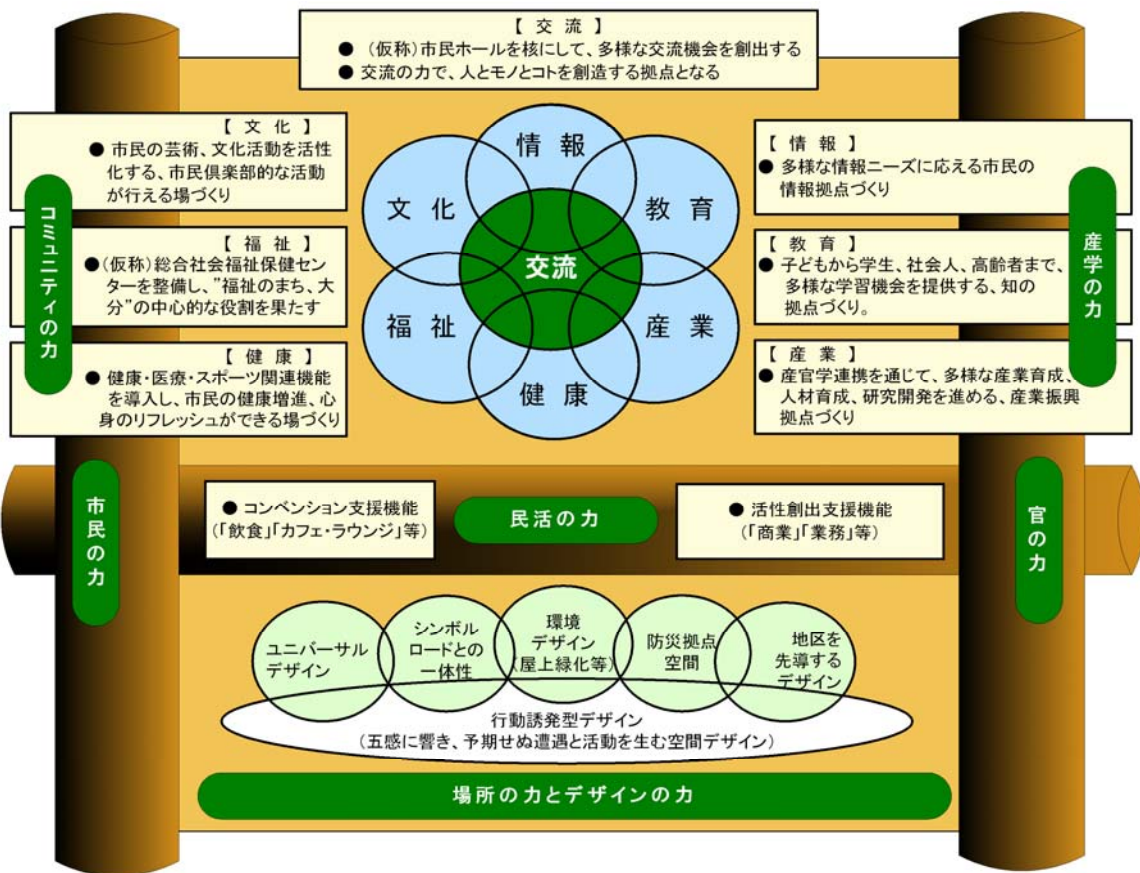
【 交 流 】
● （仮称）市民ホールを核にして、多様な交流機会を創出する
● 交流の力で、人とモノとコトを創造する拠点となる

【 文 化 】
● 市民の芸術、文化活動を活性化する、市民倶楽部的な活動が行える場づくり

【 福 祉 】
●（仮称）総合社会福祉保健センターを整備し、"福祉のまち、大分"の中心的な役割を果たす

【 健 康 】
● 健康・医療・スポーツ関連機能を導入し、市民の健康増進、心身のリフレッシュができる場づくり

コミュニティの力

情 報
文 化
教 育
交流
福 祉
産 業
健 康

【 情 報 】
● 多様な情報ニーズに応える市民の情報拠点づくり

【 教 育 】
● 子どもから学生、社会人、高齢者まで、多様な学習機会を提供する、知の拠点づくり。

【 産 業 】
● 産官学連携を通じて、多様な産業育成、人材育成、研究開発を進める、産業振興拠点づくり

産学の力

市民の力

● コンベンション支援機能
（「飲食」「カフェ・ラウンジ」等）

民活の力

● 活性創出支援機能
（「商業」「業務」等）

官の力

ユニバーサルデザイン
シンボルロードとの一体性
環境デザイン（屋上緑化等）
防災拠点空間
地区を先導するデザイン

行動誘発型デザイン
（五感に響き、予期せぬ遭遇と活動を生む空間デザイン）

場所の力とデザインの力